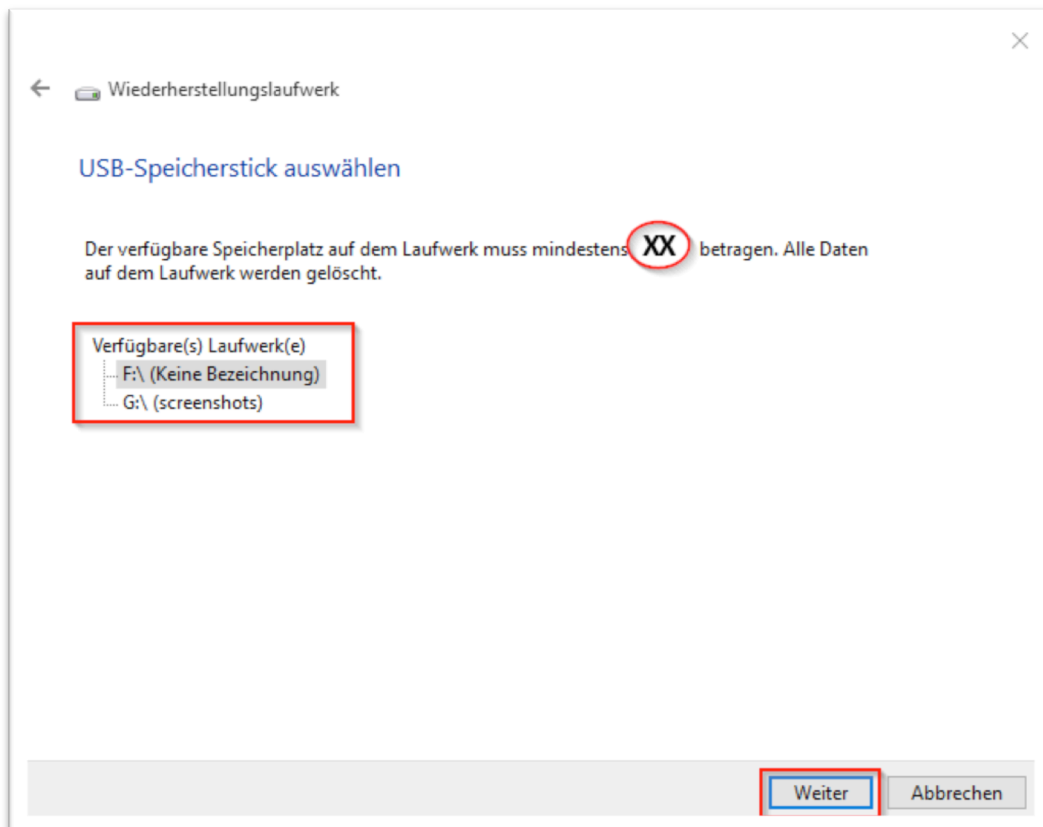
Wiederherstellungslaufwerk

USB-Speicherstick auswählen

Der verfügbare Speicherplatz auf dem Laufwerk muss mindestens XX betragen. Alle Daten auf dem Laufwerk werden gelöscht.

Verfügbare(s) Laufwerk(e)
F:\ (Keine Bezeichnung)
G:\ (screenshots)

Weiter
Abbrechen